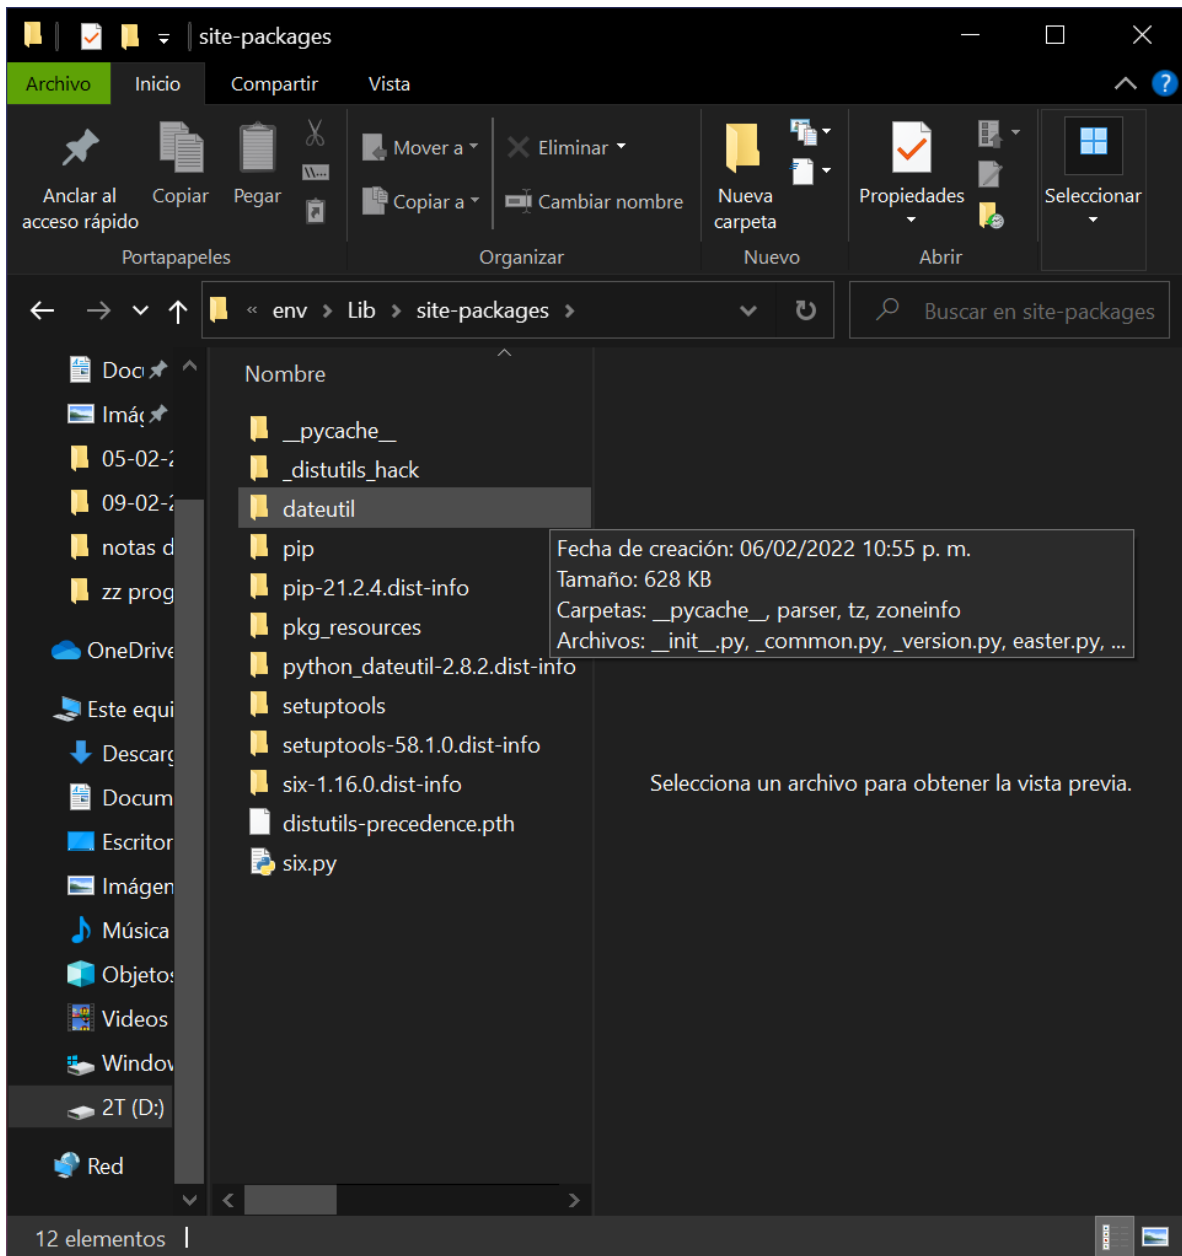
site-packages

Archivo Inicio Compartir Vista

Anclar al acceso rápido
Copiar
Pegar
Portapapeles

Mover a
Copiar a
Eliminar
Cambiar nombre
Organizar

Nueva carpeta
Nuevo

Propiedades
Abrir

Seleccionar

« env › Lib › site-packages ›

Buscar en site-packages

Docu
Imág
05-02-2
09-02-2
notas d
zz prog
OneDrive
Este equi
Descarg
Docum
Escritor
Imágen
Música
Objetos
Videos
Windov
2T (D:)
Red

Nombre

__pycache__
_distutils_hack
dateutil
pip
pip-21.2.4.dist-info
pkg_resources
python_dateutil-2.8.2.dist-info
setuptools
setuptools-58.1.0.dist-info
six-1.16.0.dist-info
distutils-precedence.pth
six.py

Fecha de creación: 06/02/2022 10:55 p. m.
Tamaño: 628 KB
Carpetas: __pycache__, parser, tz, zoneinfo
Archivos: __init__.py, _common.py, _version.py, easter.py, ...

Selecciona un archivo para obtener la vista previa.

12 elementos